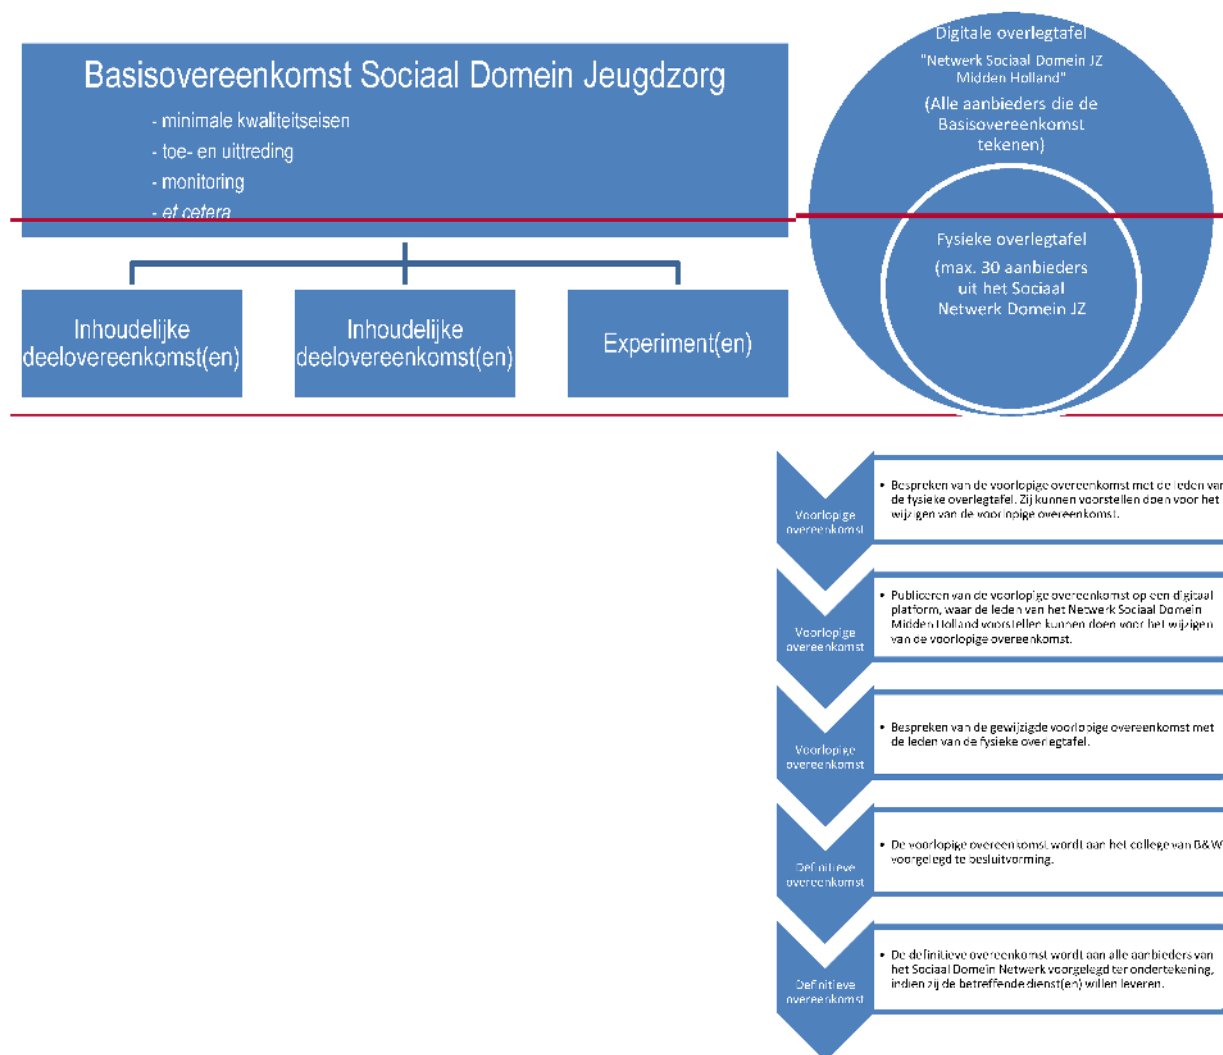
Basisovereenkomst Sociaal Domein Jeugdzorg

- minimale kwaliteitseisen
- toe- en uittreding
- monitoring
- et cetera

Inhoudelijke deelovereenkomst(en)

Inhoudelijke deelovereenkomst(en)

Experiment(en)

Digitale overlegtafel
"Netwerk Sociaal Domein JZ Midden Holland"
(Alle aanbieders die de Basisovereenkomst tekenen)

Fysieke overlegtafel
(max. 30 aanbieders uit het Sociaal Netwerk Domein JZ

Voorlopige overeenkomst

• Bespreken van de voorlopige overeenkomst met de leden van de fysieke overlegtafel. Zij kunnen voorstellen doen voor het wijzigen van de voorlopige overeenkomst.

Voorlopige overeenkomst

• Publiceren van de voorlopige overeenkomst op een digitaal platform, waar de leden van het Netwerk Sociaal Domein Midden Holland voorstellen kunnen doen voor het wijzigen van de voorlopige overeenkomst.

Voorlopige overeenkomst

• Bespreken van de gewijzigde voorlopige overeenkomst met de leden van de fysieke overlegtafel.

Definitieve overeenkomst

• De voorlopige overeenkomst wordt aan het college van B&W voorgelegd te besluitvorming.

Definitieve overeenkomst

• De definitieve overeenkomst wordt aan alle aanbieders van het Sociaal Domein Netwerk voorgelegd ter ondertekening, indien zij de betreffende dienst(en) willen leveren.